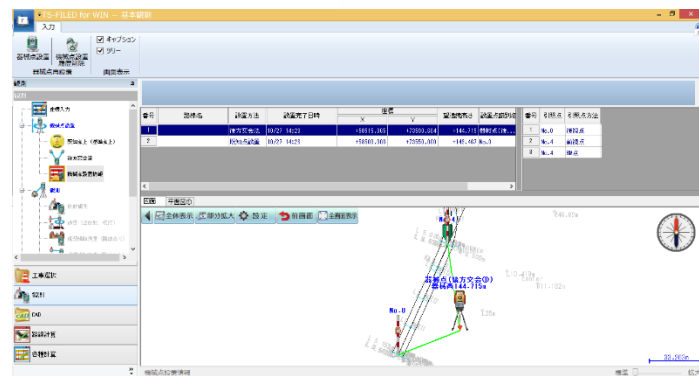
TS-FIELD for WIN - 基本図形

入力

器械点設置
器械点設置 履歴削除
器械点再設置

オプション
ツリー
画面表示

観測

器械入力
器械点設置
既知点上（後視点上）
後方交会法
器械点設置履歴

観測

工事管理
観測
CAD
路線計算
各種計算

| 番号 | 器械点 | 設置方法 | 設置完了日時 | 座標 X | 座標 Y | 器械高 | 器械点識別点 |
|---|---|---|---|---|---|---|---|
| 1 | | 後方交会法 | 10/27 14:23 | +59515.365 | +73580.904 | +144.715 | 器械点1 |
| 2 | | 既知点設置 | 10/27 14:23 | +59501.300 | +73550.300 | +145.487 | No.0 |

| 番号 | 引照点 | 引照点方法 |
|---|---|---|
| 1 | No.0 | 測設点 |
| 2 | No.4 | 前視点 |
| 3 | No.4 | 後点 |

区画 平面図

全体表示 部分拡大 設定 前画面 全画面表示

器械点（後方交会法）
器械高144.715m

No.0

縮尺 拡大

20.000m

器械点設置履歴